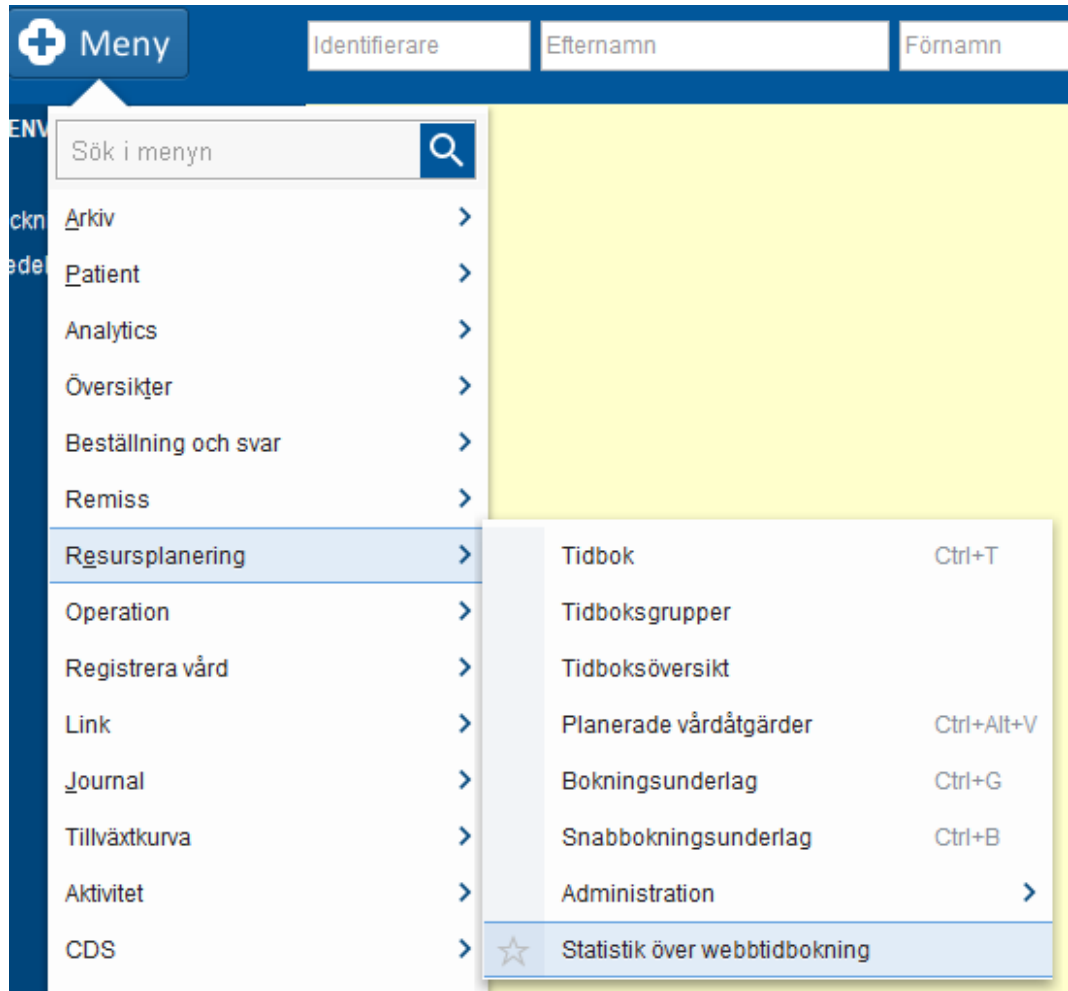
Meny

Identifierare

Efternamn

Förnamn

ENV

ckn

edel

Sök i menyn

Arkiv

Patient

Analytics

Översikter

Beställning och svar

Remiss

Resursplanering

Operation

Registrera vård

Link

Journal

Tillväxtkurva

Aktivitet

CDS

Tidbok Ctrl+T

Tidboksgrupper

Tidboksöversikt

Planerade vårdåtgärder Ctrl+Alt+V

Bokningsunderlag Ctrl+G

Snabbokningsunderlag Ctrl+B

Administration

Statistik över webbtidbokning